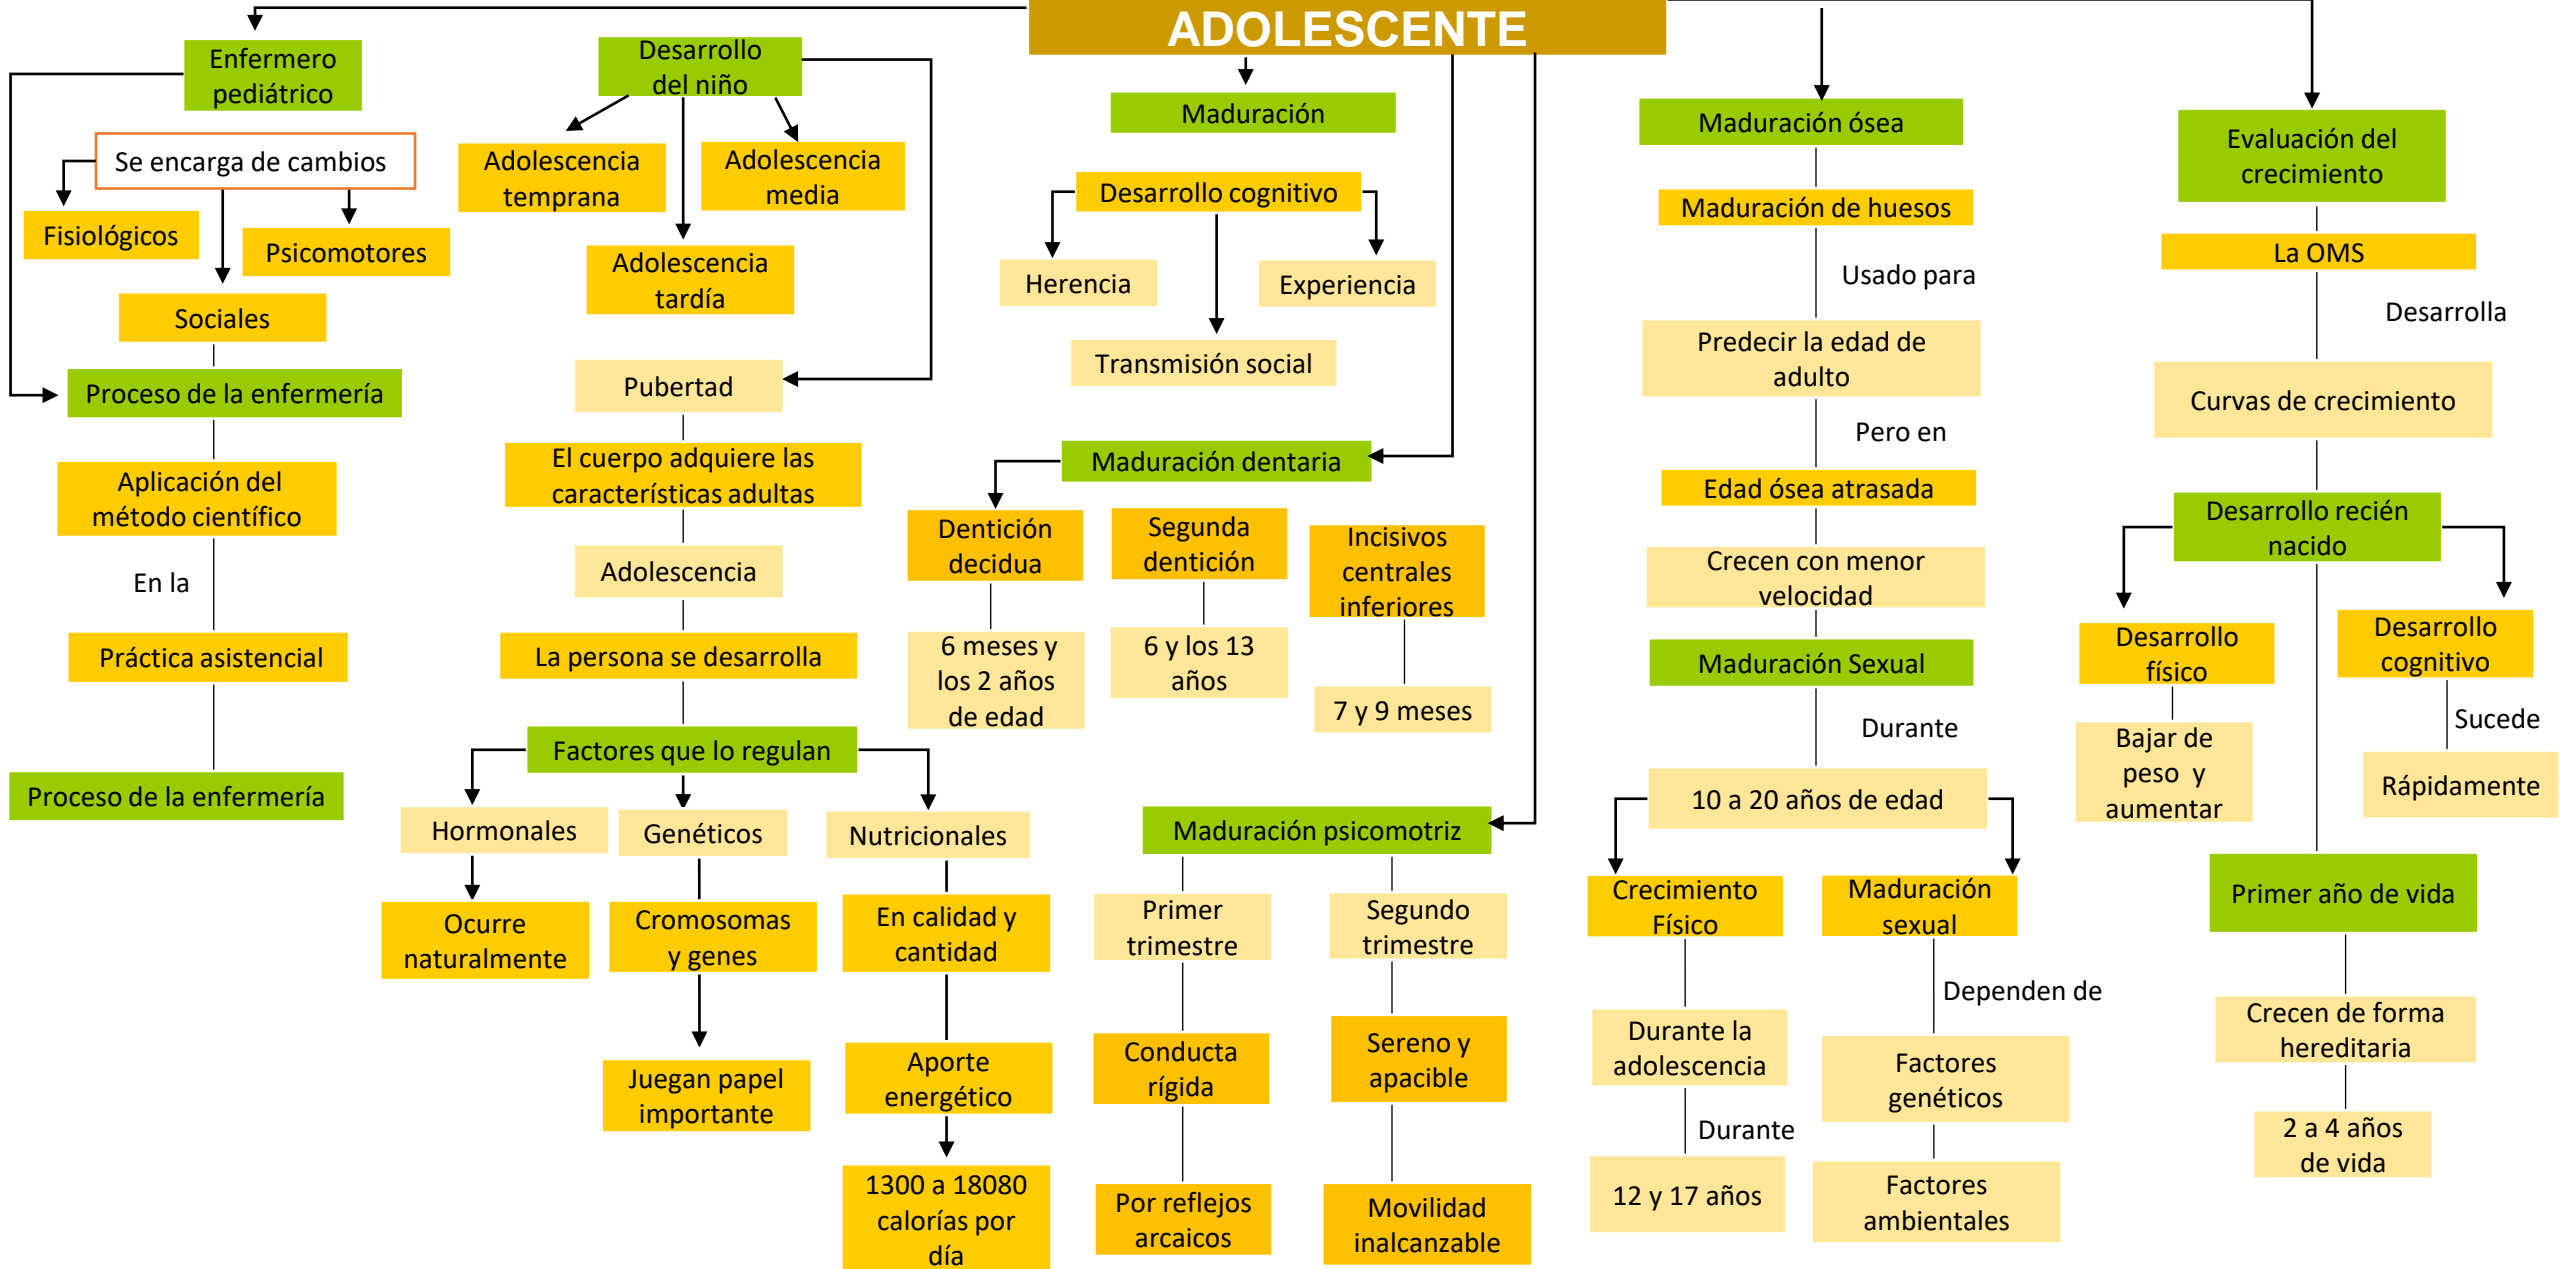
ADOLESCENTE

Enfermero pediátrico

Se encarga de cambios

Fisiológicos

Psicomotores

Sociales

Proceso de la enfermería

Aplicación del método científico

En la

Práctica asistencial

Proceso de la enfermería

Desarrollo del niño

Adolescencia temprana

Adolescencia media

Adolescencia tardía

Pubertad

El cuerpo adquiere las características adultas

Adolescencia

La persona se desarrolla

Factores que lo regulan

Hormonales

Ocurre naturalmente

Genéticos

Cromosomas y genes

Juegan papel importante

Nutricionales

En calidad y cantidad

Aporte energético

1300 a 18080 calorías por día

Maduración

Desarrollo cognitivo

Herencia

Experiencia

Transmisión social

Maduración dentaria

Dentición decidua

6 meses y los 2 años de edad

Segunda dentición

6 y los 13 años

Incisivos centrales inferiores

7 y 9 meses

Maduración psicomotriz

Primer trimestre

Conducta rígida

Por reflejos arcaicos

Segundo trimestre

Sereno y apacible

Movilidad inalcanzable

Maduración ósea

Maduración de huesos

Usado para

Predecir la edad de adulto

Pero en

Edad ósea atrasada

Crecen con menor velocidad

Maduración Sexual

Durante

10 a 20 años de edad

Crecimiento Físico

Durante la adolescencia

Durante

12 y 17 años

Maduración sexual

Dependen de

Factores genéticos

Factores ambientales

Evaluación del crecimiento

La OMS

Desarrolla

Curvas de crecimiento

Desarrollo recién nacido

Desarrollo físico

Bajar de peso y aumentar

Desarrollo cognitivo

Sucede

Rápidamente

Primer año de vida

Crecen de forma hereditaria

2 a 4 años de vida